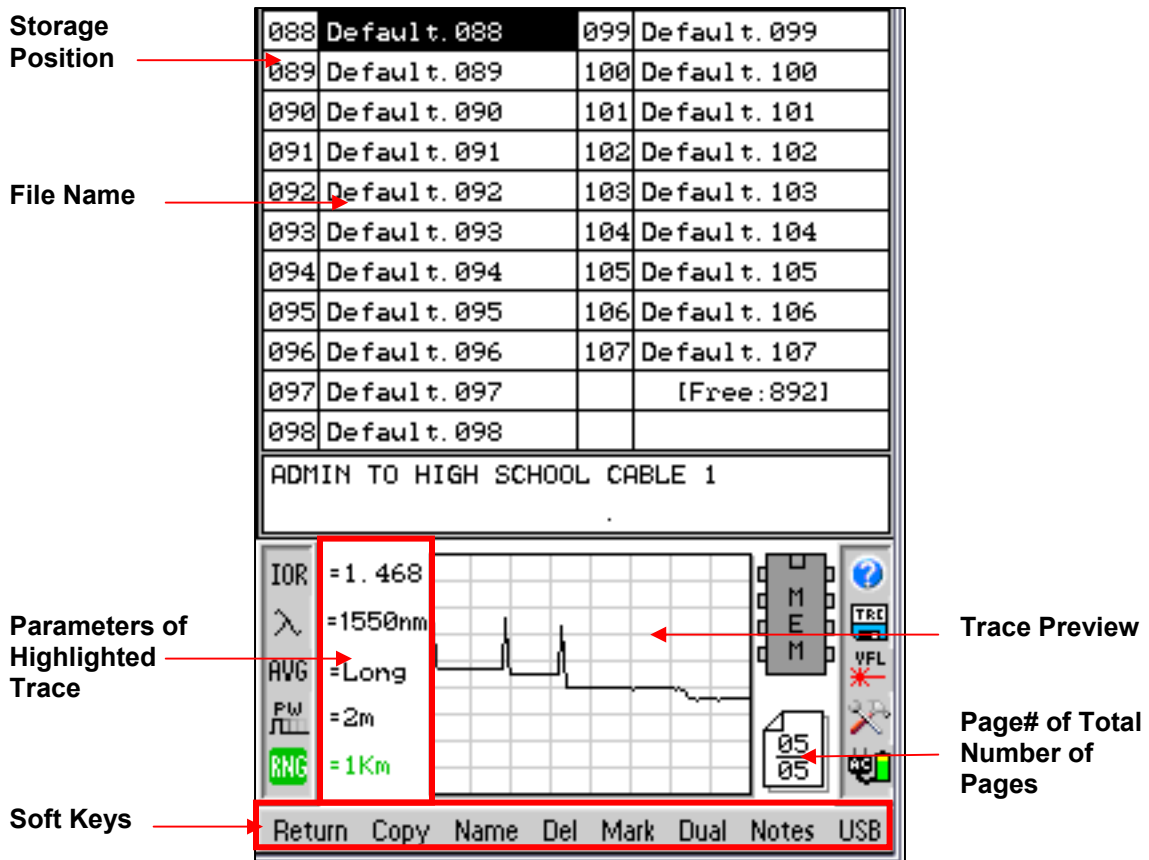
Storage Position

File Name

Parameters of Highlighted Trace

Soft Keys

| | | | |
|---|---|---|---|
| 088 | Default.088 | 099 | Default.099 |
| 089 | Default.089 | 100 | Default.100 |
| 090 | Default.090 | 101 | Default.101 |
| 091 | Default.091 | 102 | Default.102 |
| 092 | Default.092 | 103 | Default.103 |
| 093 | Default.093 | 104 | Default.104 |
| 094 | Default.094 | 105 | Default.105 |
| 095 | Default.095 | 106 | Default.106 |
| 096 | Default.096 | 107 | Default.107 |
| 097 | Default.097 | | [Free:892] |
| 098 | Default.098 | | |

ADMIN TO HIGH SCHOOL CABLE 1

IOR =1.468
λ =1550nm
AVG =Long
PW =2m
RNG =1Km

M
E
M

TRC
VFL

05
05

Return Copy Name Del Mark Dual Notes USB

Trace Preview

Page# of Total Number of Pages